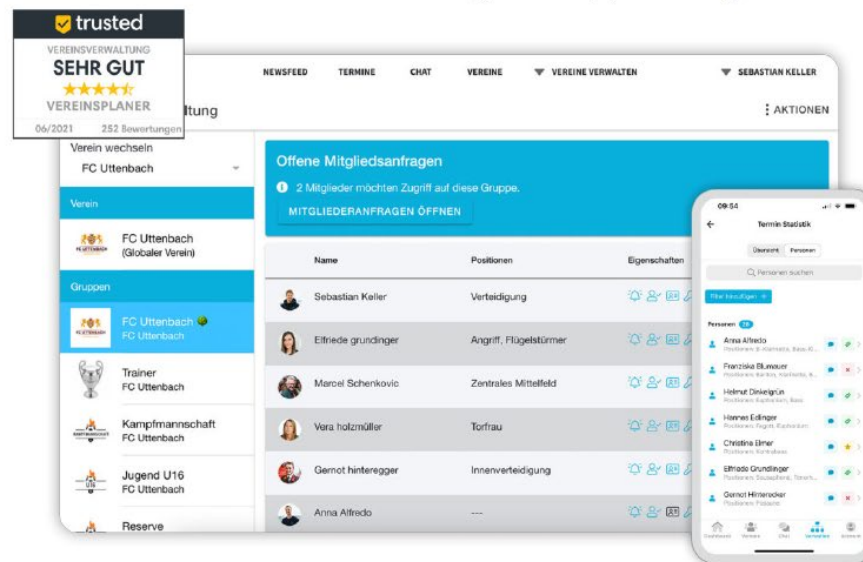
trusted
VEREINSVERWALTUNG
SEHR GUT
VEREINSPLANER
06/2021 252 Bewertungen

NEWSFEED TERMINE CHAT VEREINE VEREINE VERWALTEN SEBASTIAN KELLER

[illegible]ltung

AKTIONEN

Verein wechseln
FC Uttenbach

Verein
FC Uttenbach
(Globaler Verein)

Gruppen
FC Uttenbach
FC Uttenbach

Trainer
FC Uttenbach

Kampfmannschaft
FC Uttenbach

Jugend U16
FC Uttenbach

Reserve

Offene Mitgliedsanfragen
2 Mitglieder möchten Zugriff auf diese Gruppe.
MITGLIEDERANFRAGEN ÖFFNEN

| Name | Positionen | Eigenschaften |
|---|---|---|
| Sebastian Keller | Verteidigung | |
| Elfriede grundinger | Angriff, Flügelstürmer | |
| Marcel Schenkovic | Zentrales Mittelfeld | |
| Vera holzmüller | Torfrau | |
| Gernot hinteregger | Innenverteidigung | |
| Anna Alfredo | --- | |

09:54
Termin Statistik
Übersicht Personen
Personen suchen
Filter hinzufügen
Personen 28
Anna Alfredo
Franziska Blumauer
Helmut Dinkelgrün
Hannes Edlinger
Christina Elmer
Elfriede Grundlinger
Gernot Hinterecker